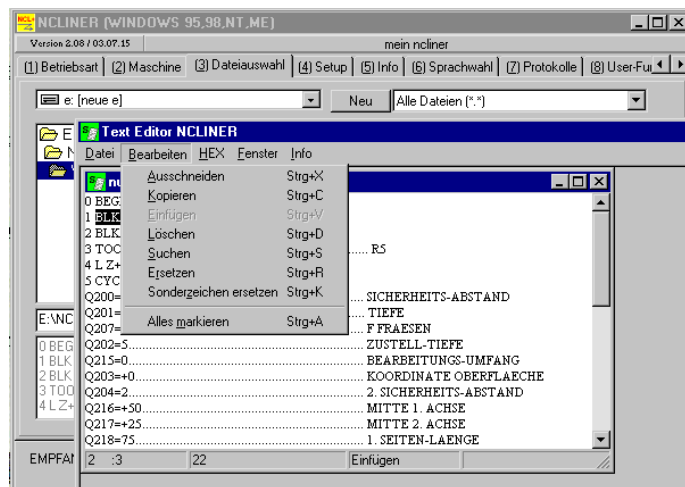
NCL+ NCLINER (WINDOWS 95,98,NT,ME)

Version 2.08 / 03.07.15

mein ncliner

(1) Betriebsart | (2) Maschine | (3) Dateiauswahl | (4) Setup | (5) Info | (6) Sprachwahl | (7) Protokolle | (8) User-Fu

e: [neue e]

Neu

Alle Dateien (*.*)

E

N

Text Editor NCLINER

Datei Bearbeiten HEX Fenster Info

nu

Ausschneiden Strg+X
Kopieren Strg+C
Einfügen Strg+V
Löschen Strg+D
Suchen Strg+S
Ersetzen Strg+R
Sonderzeichen ersetzen Strg+K
Alles markieren Strg+A

0 BEG
1 BLK
2 BLK
3 TOC ..... R5
4 L Z+
5 CYC
Q200= ..... SICHERHEITS-ABSTAND
Q201= ..... TIEFE
Q207= ..... F FRAESEN
Q202=5 ..... ZUSTELL-TIEFE
Q215=0 ..... BEARBEITUNGS-UMFANG
Q203=+0 ..... KOORDINATE OBERFLAECHE
Q204=2 ..... 2. SICHERHEITS-ABSTAND
Q216=+50 ..... MITTE 1. ACHSE
Q217=+25 ..... MITTE 2. ACHSE
Q218=75 ..... 1. SEITEN-LAENGE

E:\NC

0 BEG
1 BLK
2 BLK
3 TOO
4 L Z+

EMPFAN

2 :3 | 22 | Einfügen